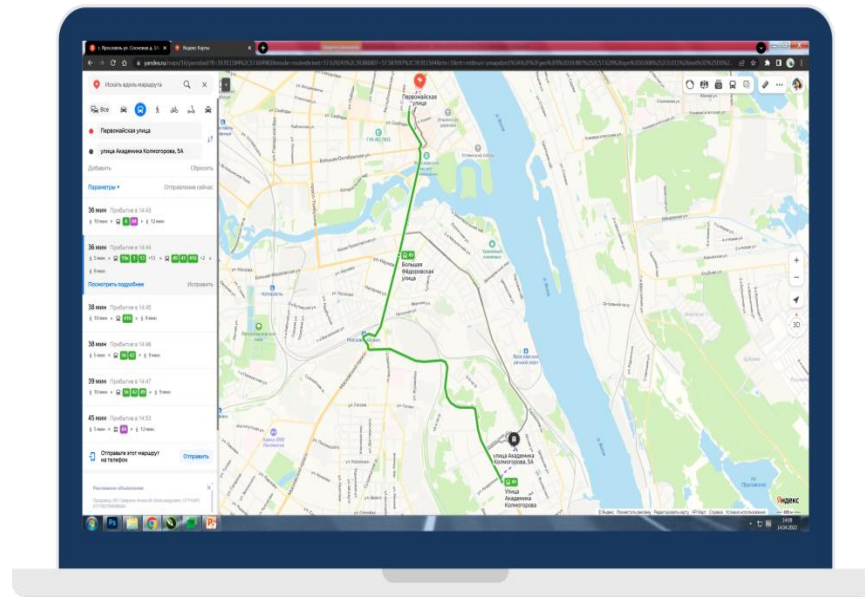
г. Ярославль ул. Сосновая д. 3/1
Яндекс Карты
yandex.ru/maps/16/yaroslavl/

Искать адрес маршрута
Все
Первомайская улица
улица Академика Колмогорова, 5А
Добавить
Сбросить
Параметры
Отправление сейчас

36 мин Прибытие в 14:43
10 мин
12 мин

36 мин Прибытие в 14:44
5 мин
9 мин
Посмотреть подробнее
Исправить

38 мин Прибытие в 14:45
10 мин
9 мин

38 мин Прибытие в 14:46
5 мин
9 мин

39 мин Прибытие в 14:47
10 мин
9 мин

45 мин Прибытие в 14:53
5 мин
12 мин

Отправьте этот маршрут на телефон
Отправить

Рекламное объявление

Первомайская улица
Большая Фёдоровская улица
улица Академика Колмогорова, 5А
Улица Академика Колмогорова
Московский
Которосль
Яндекс

14:08
14.04.2022